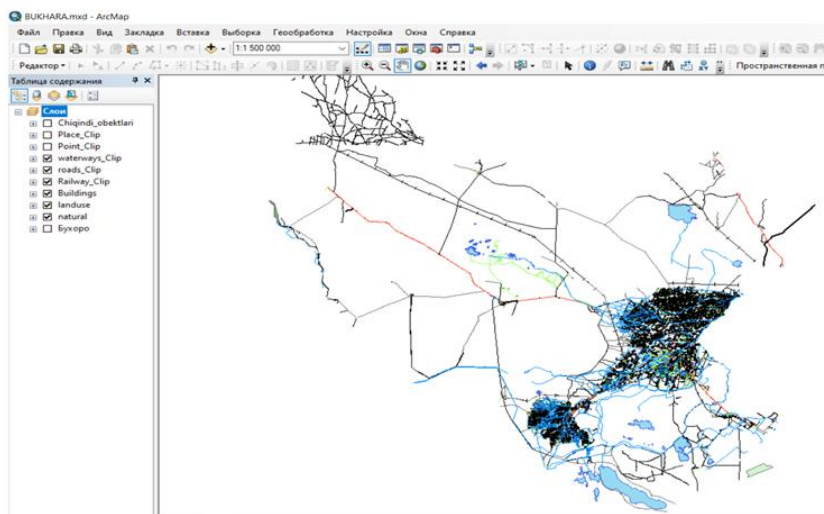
BUKHARA.mxd - ArcMap

Файл Правка Вид Закладка Вставка Выборка Геообработка Настройка Окна Справка

1:1 500 000

Редактор

Пространственная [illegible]

Таблица содержания

Слои
Chiqindi_obektlari
Place_Clip
Point_Clip
waterways_Clip
roads_Clip
Railway_Clip
Buildings
landuse
natural
Бухоро